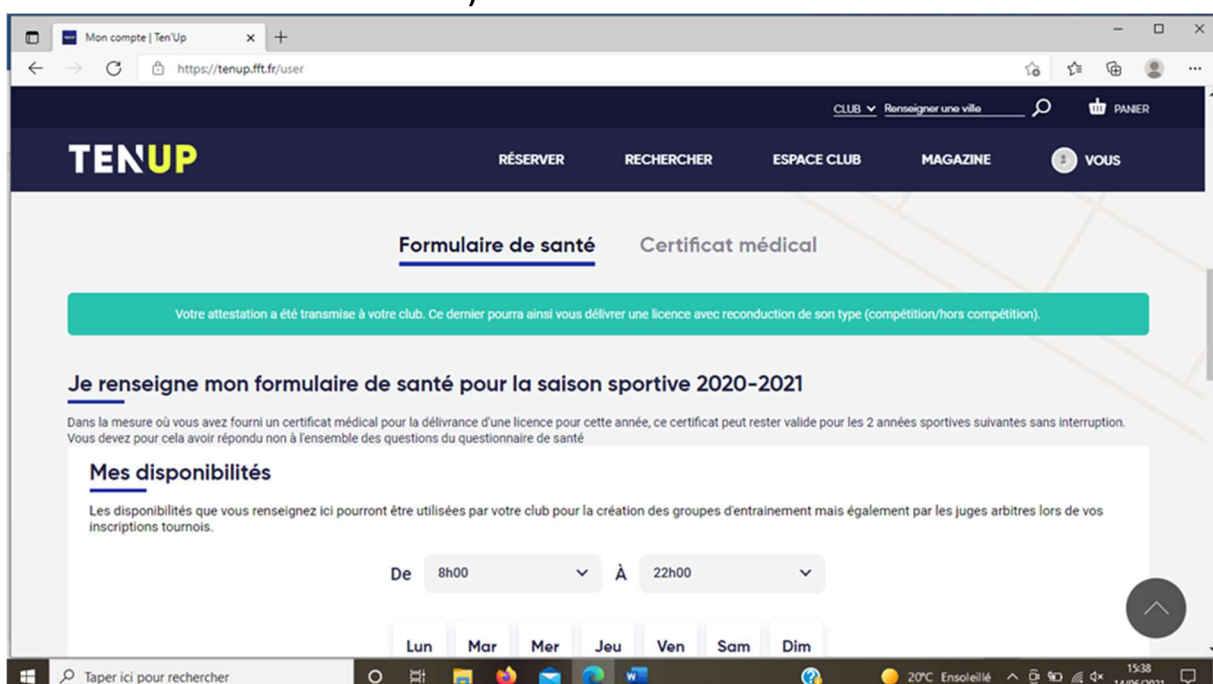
Mon compte | Ten'Up
https://tenup.fft.fr/user

CLUB Renseigner une ville PANIER

TENUP
RÉSERVER RECHERCHER ESPACE CLUB MAGAZINE VOUS

Formulaire de santé Certificat médical

Votre attestation a été transmise à votre club. Ce dernier pourra ainsi vous délivrer une licence avec reconduction de son type (compétition/hors compétition).

Je renseigne mon formulaire de santé pour la saison sportive 2020-2021

Dans la mesure où vous avez fourni un certificat médical pour la délivrance d'une licence pour cette année, ce certificat peut rester valide pour les 2 années sportives suivantes sans interruption. Vous devez pour cela avoir répondu non à l'ensemble des questions du questionnaire de santé

Mes disponibilités

Les disponibilités que vous renseignez ici pourront être utilisées par votre club pour la création des groupes d'entrainement mais également par les juges arbitres lors de vos inscriptions tournois.

De 8h00 À 22h00

Lun Mar Mer Jeu Ven Sam Dim

Taper ici pour rechercher
20°C Ensoleillé 15:38 14/06/2021